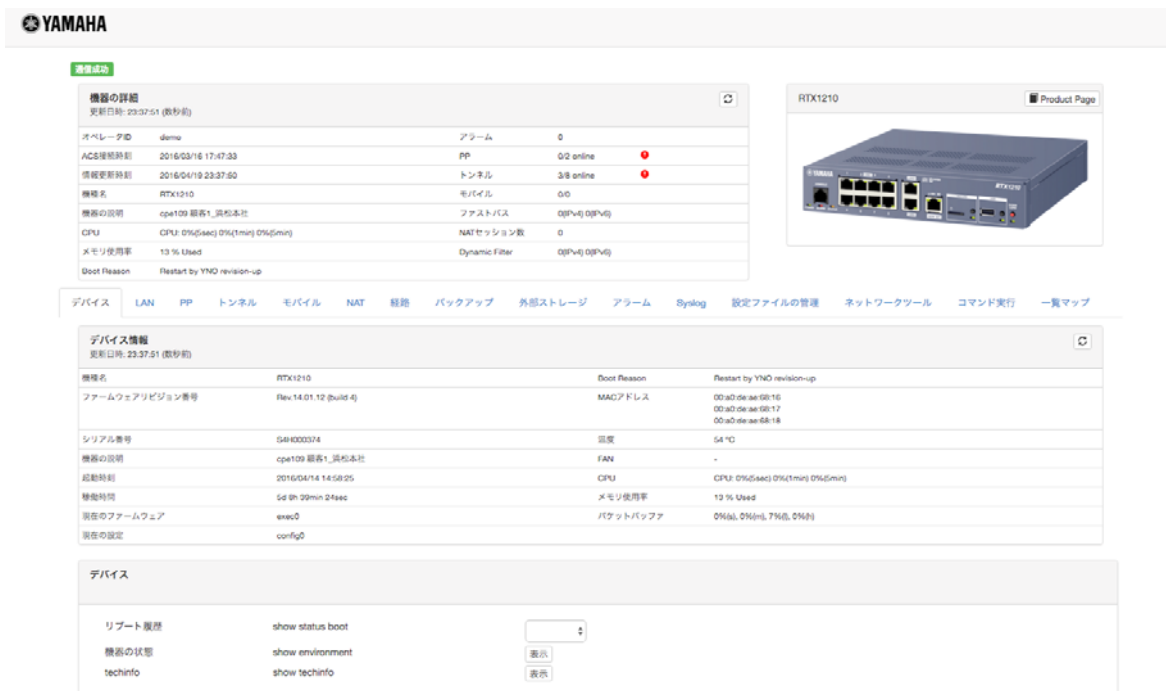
YAMAHA

通信成功

機器の詳細
更新日時: 23:37:51 (数秒前)

| | | | |
|---|---|---|---|
| オペレータID | demo | アラーム | 0 |
| ACS接続時刻 | 2016/03/16 17:47:33 | PP | 0/2 online |
| 情報更新時刻 | 2016/04/19 23:37:50 | トンネル | 3/8 online |
| 機種名 | RTX1210 | モバイル | 0/0 |
| 機器の説明 | cpe109 顧客1_浜松本社 | ファストパス | 0(IPv4) 0(IPv6) |
| CPU | CPU: 0%(5sec) 0%(1min) 0%(5min) | NATセッション数 | 0 |
| メモリ使用率 | 13 % Used | Dynamic Filter | 0(IPv4) 0(IPv6) |
| Boot Reason | Restart by YNO revision-up | | |

RTX1210
Product Page

デバイス LAN PP トンネル モバイル NAT 経路 バックアップ 外部ストレージ アラーム Syslog 設定ファイルの管理 ネットワークツール コマンド実行 一覧マップ

デバイス情報
更新日時: 23:37:51 (数秒前)

| | | | |
|---|---|---|---|
| 機種名 | RTX1210 | Boot Reason | Restart by YNO revision-up |
| ファームウェアリビジョン番号 | Rev.14.01.12 (build 4) | MACアドレス | 00:a0:de:ae:68:16 00:a0:de:ae:68:17 00:a0:de:ae:68:18 |
| シリアル番号 | S4H000374 | 温度 | 54 °C |
| 機器の説明 | cpe109 顧客1_浜松本社 | FAN | - |
| 起動時刻 | 2016/04/14 14:58:25 | CPU | CPU: 0%(5sec) 0%(1min) 0%(5min) |
| 稼働時間 | 5d 8h 39min 24sec | メモリ使用率 | 13 % Used |
| 現在のファームウェア | exec0 | パケットバッファ | 0%(s), 0%(m), 7%(l), 0%(h) |
| 現在の設定 | config0 | | |

デバイス

リブート履歴 show status boot
機器の状態 show environment 表示
techinfo show techinfo 表示